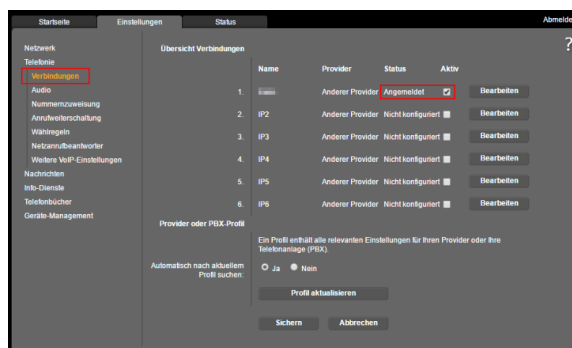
Startseite Einstellungen Status Abmelde

Netzwerk
Telefonie
Verbindungen
Audio
Nummernzuweisung
Anrufweiterschaltung
Wählregeln
Netzanrufbeantworter
Weitere VoIP-Einstellungen
Nachrichten
Info-Dienste
Telefonbücher
Geräte-Management

Übersicht Verbindungen

?

| | Name | Provider | Status | Aktiv | |
|---|---|---|---|---|---|
| 1. | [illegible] | Anderer Provider | Angemeldet | ☑ | Bearbeiten |
| 2. | IP2 | Anderer Provider | Nicht konfiguriert | ☐ | Bearbeiten |
| 3. | IP3 | Anderer Provider | Nicht konfiguriert | ☐ | Bearbeiten |
| 4. | IP4 | Anderer Provider | Nicht konfiguriert | ☐ | Bearbeiten |
| 5. | IP5 | Anderer Provider | Nicht konfiguriert | ☐ | Bearbeiten |
| 6. | IP6 | Anderer Provider | Nicht konfiguriert | ☐ | Bearbeiten |

Provider oder PBX-Profil

Ein Profil enthält alle relevanten Einstellungen für Ihren Provider oder Ihre Telefonanlage (PBX).

Automatisch nach aktuellem Profil suchen: Ja Nein

Profil aktualisieren

Sichern Abbrechen